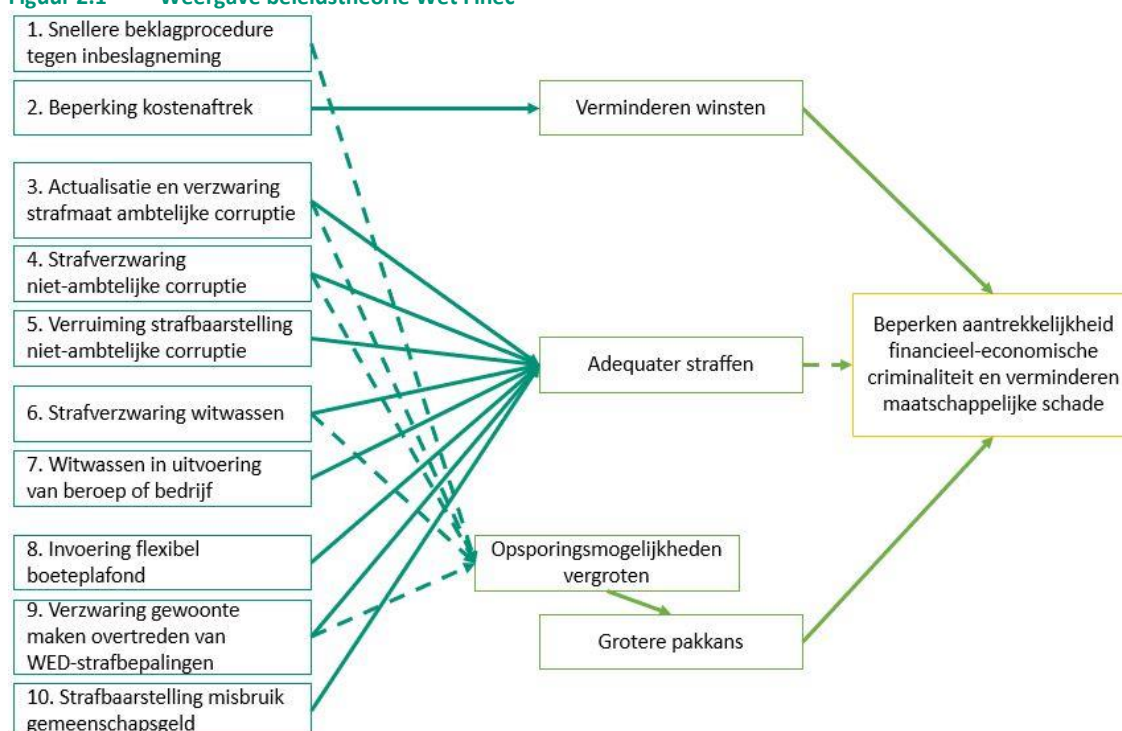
Figuur 2.1 Weergave beleidstheorie Wet Fiiec

1. Snellere beklagprocedure tegen inbeslagneming

2. Beperking kostenaftrek

3. Actualisatie en verzwaring strafmaat ambtelijke corruptie

4. Strafverzwaring niet-ambtelijke corruptie

5. Verruiming strafbaarstelling niet-ambtelijke corruptie

6. Strafverzwaring witwassen

7. Witwassen in uitvoering van beroep of bedrijf

8. Invoering flexibel boeteplafond

9. Verzwaring gewoonte maken overtreden van WED-strafbepalingen

10. Strafbaarstelling misbruik gemeenschapsgeld

Verminderen winsten

Adequater straffen

Opsporingsmogelijkheden vergroten

Grotere pakkans

Beperken aantrekkelijkheid financieel-economische criminaliteit en verminderen maatschappelijke schade